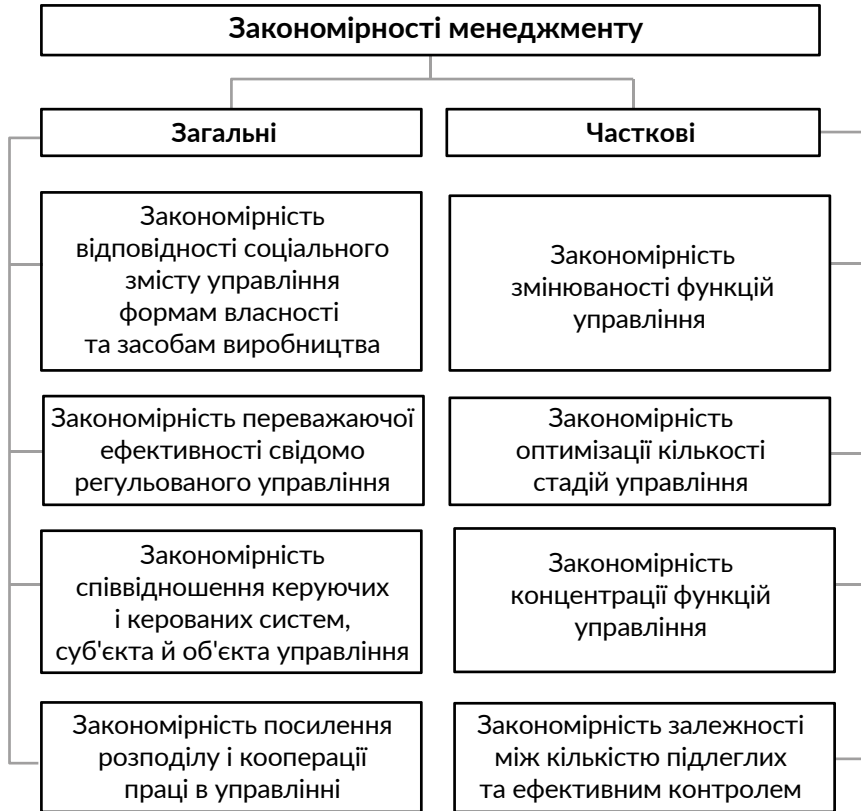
Закономірності менеджменту

Загальні

Часткові

Закономірність відповідності соціального змісту управління формам власності та засобам виробництва

Закономірність переважаючої ефективності свідомо регульованого управління

Закономірність співвідношення керуючих і керованих систем, суб'єкта й об'єкта управління

Закономірність посилення розподілу і кооперації праці в управлінні

Закономірність змінюваності функцій управління

Закономірність оптимізації кількості стадій управління

Закономірність концентрації функцій управління

Закономірність залежності між кількістю підлеглих та ефективним контролем